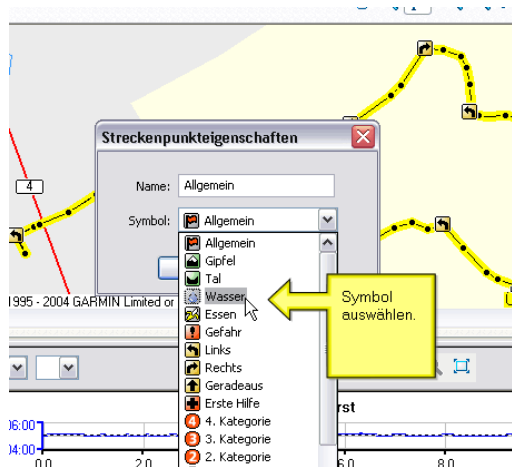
Streckenpunkteigenschaften

Name: Allgemein

Symbol: Allgemein

Allgemein
Gipfel
Tal
Wasser
Essen
Gefahr
Links
Rechts
Geradeaus
Erste Hilfe
4. Kategorie
3. Kategorie
2. Kategorie

Symbol auswählen.

4

1995 - 2004 GARMIN Limited or

rst

06:00
04:00

0.0
2.0
6.0
8.0